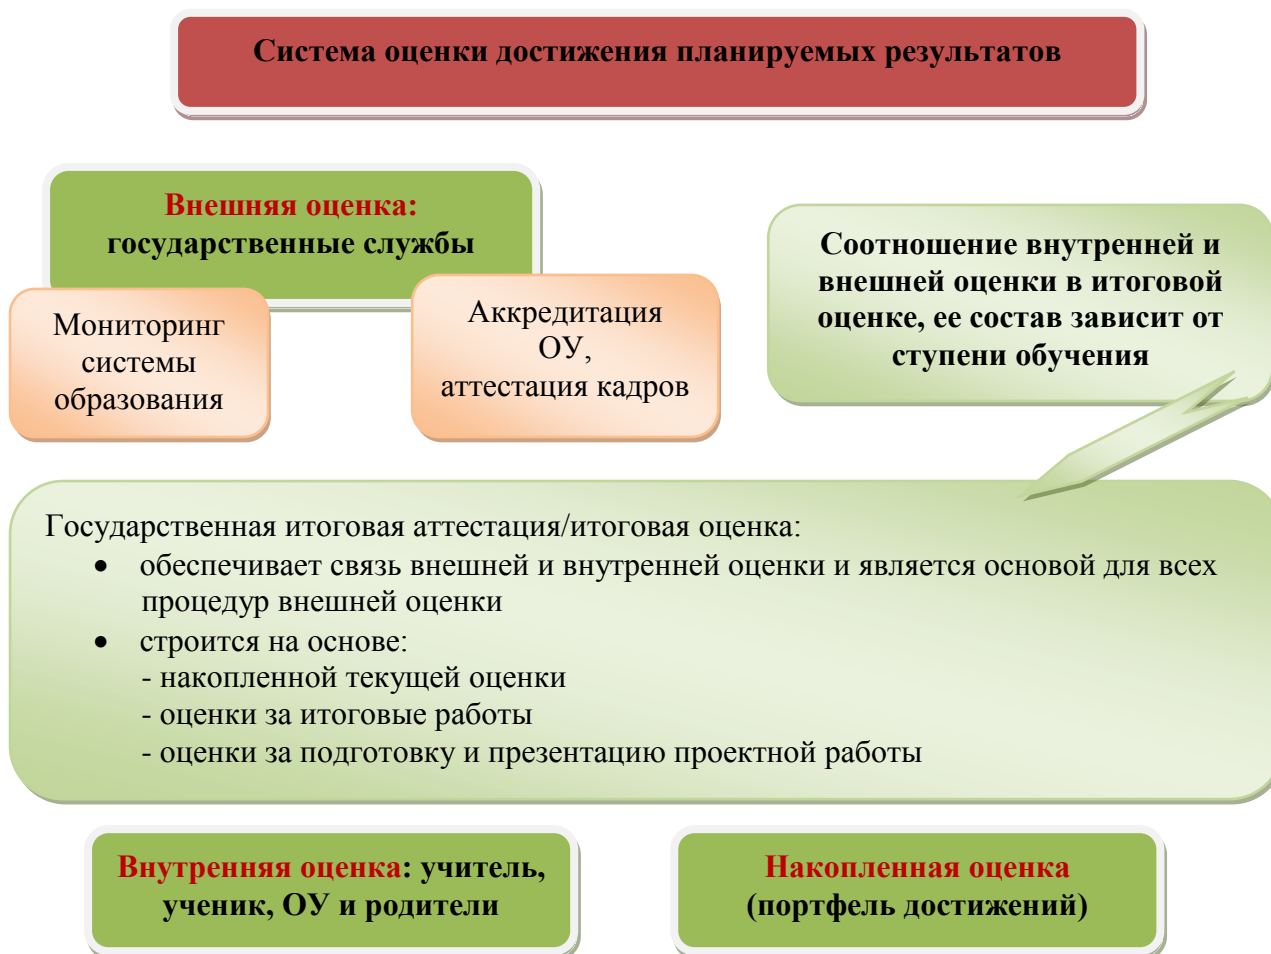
Система оценки достижения планируемых результатов

Внешняя оценка:
государственные службы

Мониторинг системы образования

Аккредитация ОУ,
аттестация кадров

Соотношение внутренней и внешней оценки в итоговой оценке, ее состав зависит от ступени обучения

Государственная итоговая аттестация/итоговая оценка:
- обеспечивает связь внешней и внутренней оценки и является основой для всех процедур внешней оценки
- строится на основе:
- накопленной текущей оценки
- оценки за итоговые работы
- оценки за подготовку и презентацию проектной работы

Внутренняя оценка: учитель, ученик, ОУ и родители

Накопленная оценка
(портфель достижений)